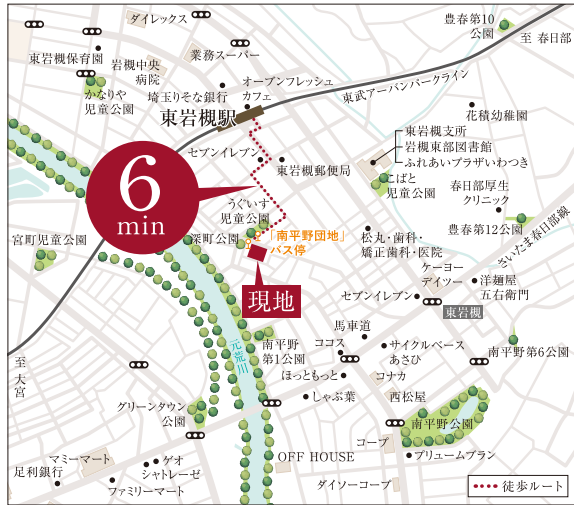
ダイレックス
豊春第10公園
至 春日部
東岩槻保育園
岩槻中央病院
業務スーパー
かなりや児童公園
埼玉りそな銀行
オープンフレッシュカフェ
東武アーバンパークライン
東岩槻駅
花積幼稚園
セブンイレブン
東岩槻郵便局
東岩槻支所
岩槻東部図書館
ふれあいプラザいわつき
こばと児童公園
春日部厚生クリニック
6
min
うぐいす児童公園
深町公園
「南平野団地」バス停
豊春第12公園
さいたま春日部線
宮町児童公園
松丸・歯科・矯正歯科・医院
ケーヨーデイツー
洋麺屋五右衛門
現地
セブンイレブン
東岩槻
元荒川
馬車道
南平野第1公園
ココス
サイクルベースあさひ
南平野第6公園
至大宮
ほっともっと
コナカ
しゃぶ葉
西松屋
グリーンタウン公園
南平野公園
コープ
OFF HOUSE
ブリュームプラン
マミーマート
ゲオ
足利銀行
シャトレーゼ
ファミリーマート
ダイソーコープ
徒歩ルート